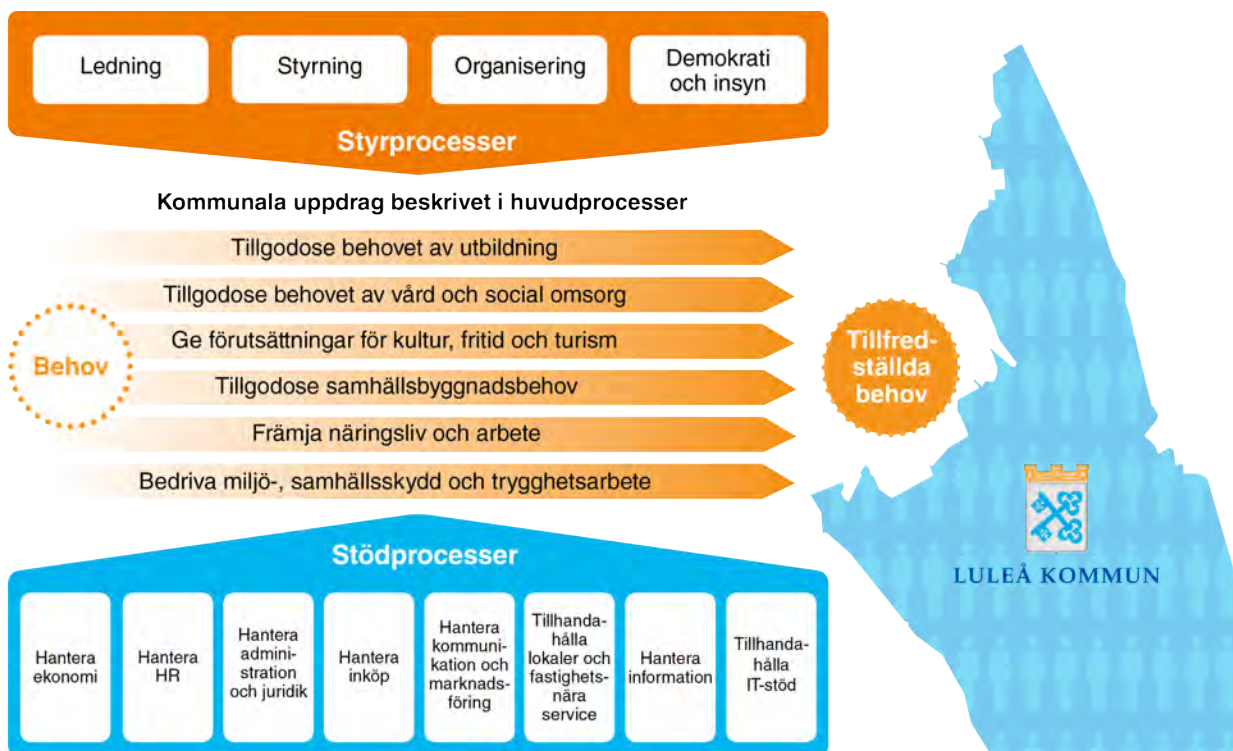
Ledning

Styrning

Organisering

Demokrati och insyn

Styrprocesser

Kommunala uppdrag beskrivet i huvudprocesser

Behov

Tillgodose behovet av utbildning

Tillgodose behovet av vård och social omsorg

Ge förutsättningar för kultur, fritid och turism

Tillgodose samhällsbyggnadsbehov

Främja näringsliv och arbete

Bedriva miljö-, samhällsskydd och trygghetsarbete

Tillfredställda behov

LULEÅ KOMMUN

Stödprocesser

Hantera ekonomi

Hantera HR

Hantera administration och juridik

Hantera inköp

Hantera kommunikation och marknadsföring

Tillhandahålla lokaler och fastighetsnära service

Hantera information

Tillhandahålla IT-stöd